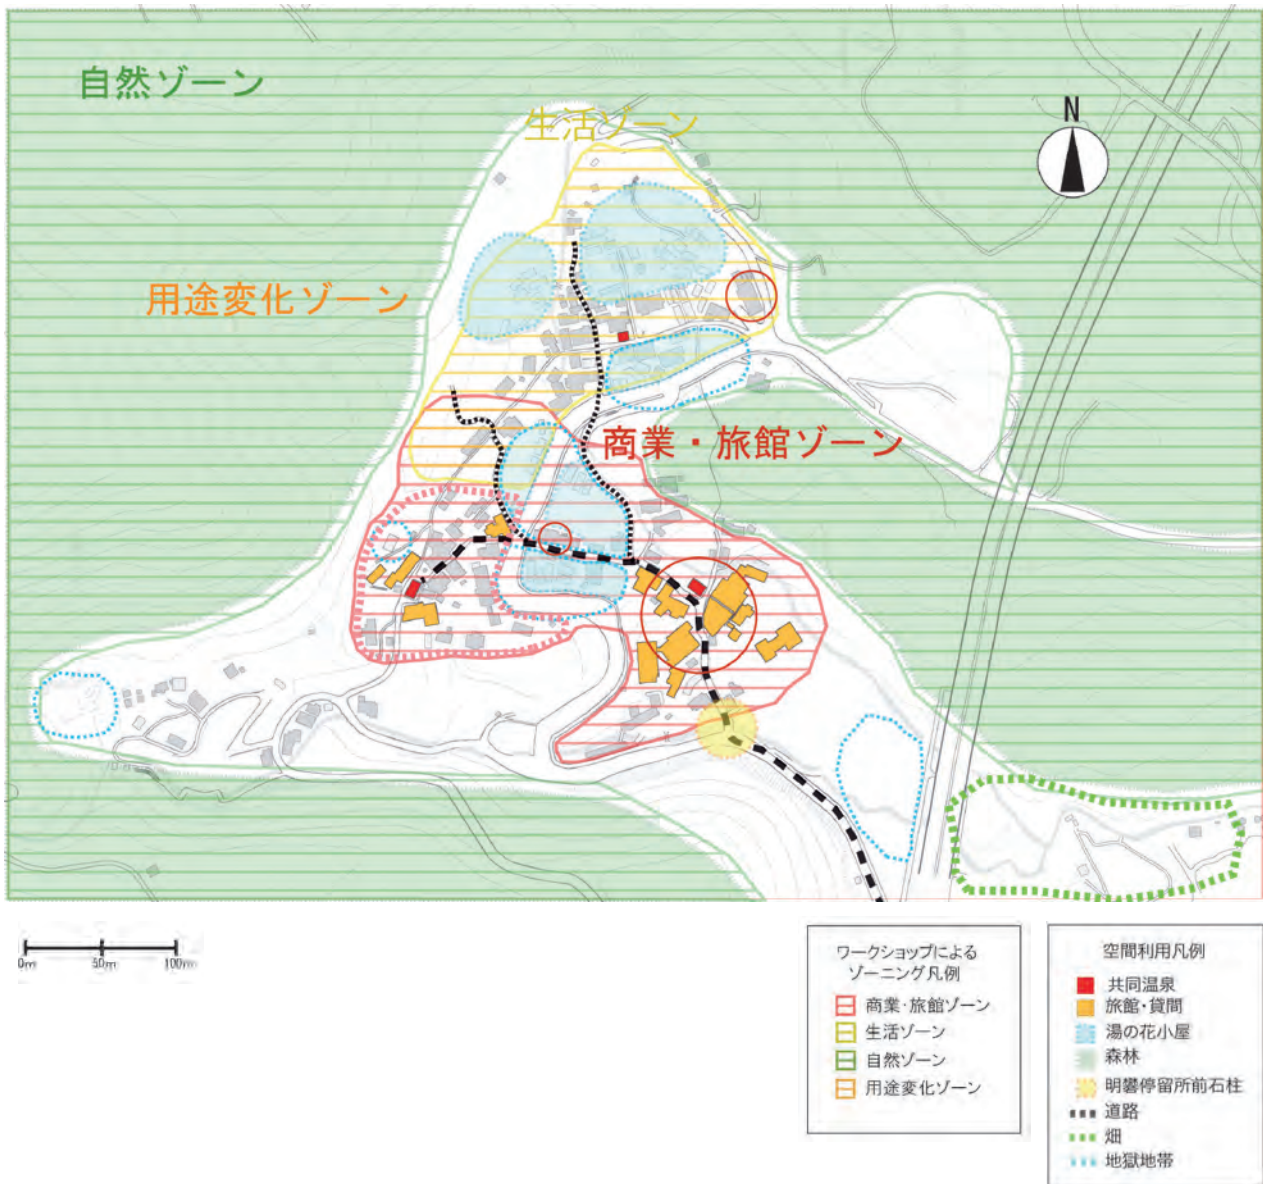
自然ゾーン

生活ゾーン

N

用途変化ゾーン

商業・旅館ゾーン

0m 50m 100m

ワークショップによる
ゾーニング凡例

商業・旅館ゾーン
生活ゾーン
自然ゾーン
用途変化ゾーン

空間利用凡例

共同温泉
旅館・貸間
湯の花小屋
森林
明礬停留所前石柱
道路
畑
地獄地帯